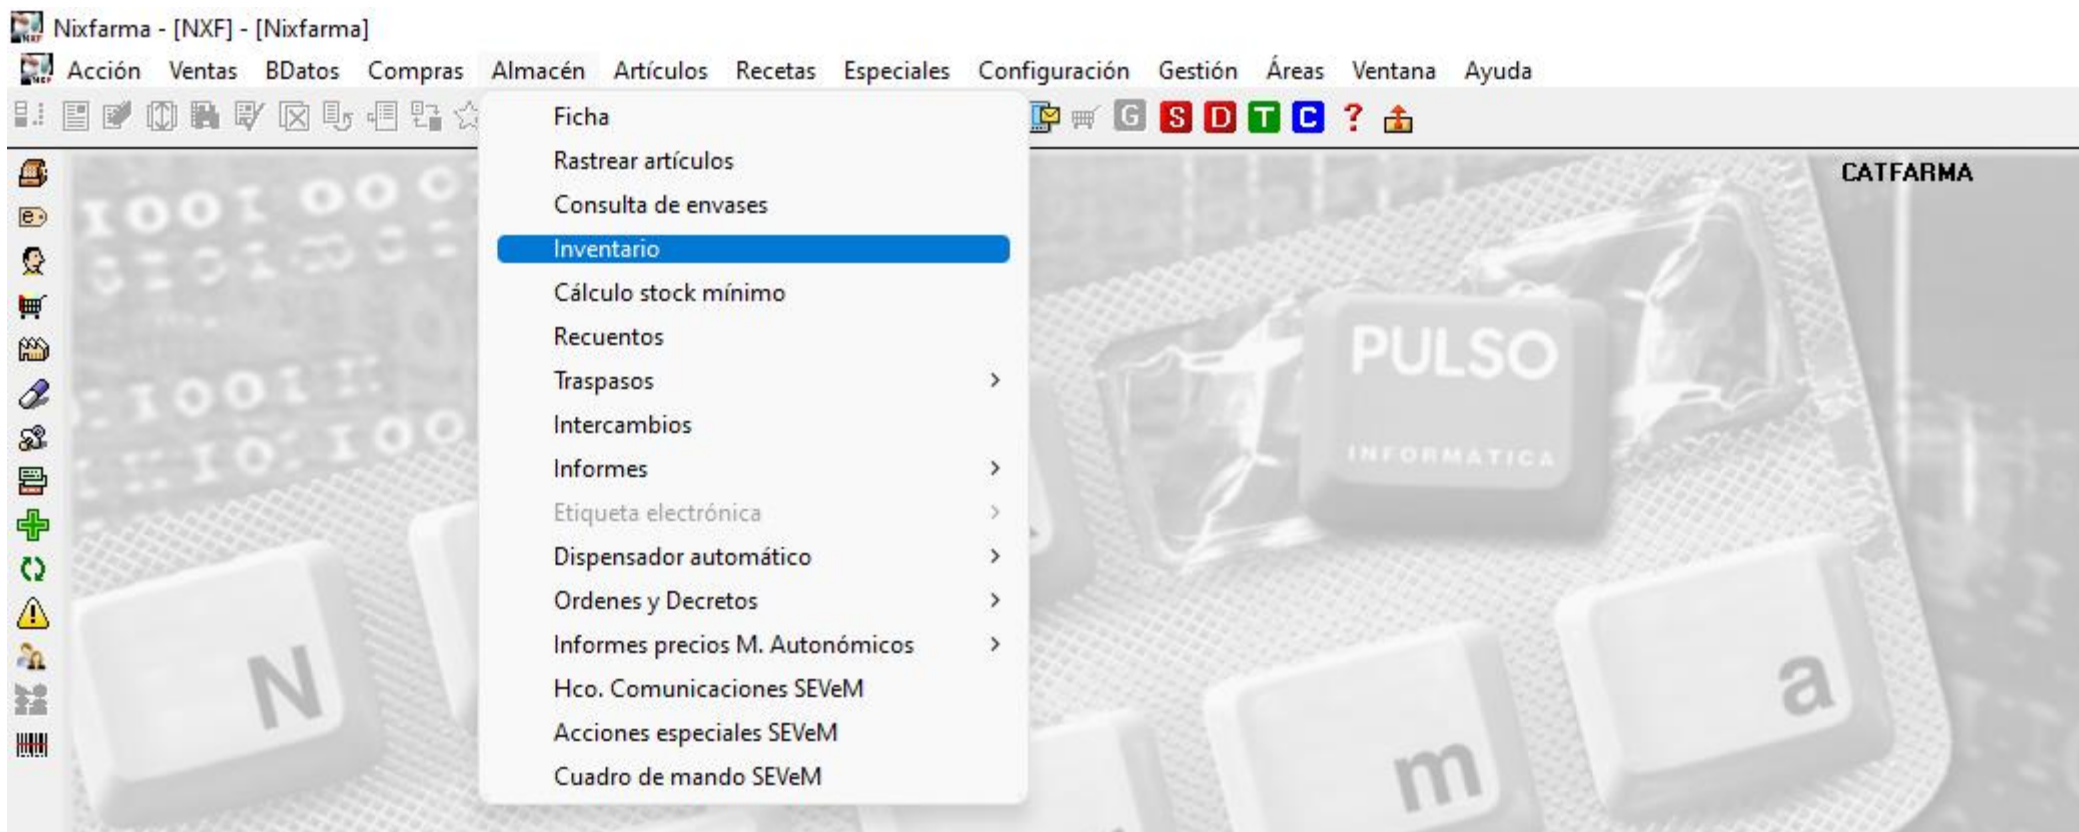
Nixfarma - [NXF] - [Nixfarma]

Acción Ventas BDatos Compras Almacén Artículos Recetas Especiales Configuración Gestión Áreas Ventana Ayuda

G S D T C ?

Ficha
Rastrear artículos
Consulta de envases
Inventario
Cálculo stock mínimo
Recuentos
Traspasos >
Intercambios
Informes >
Etiqueta electrónica >
Dispensador automático >
Ordenes y Decretos >
Informes precios M. Autonómicos >
Hco. Comunicaciones SEVeM
Acciones especiales SEVeM
Cuadro de mando SEVeM

CATFARMA

PULSO
INFORMATICA

N
m
a